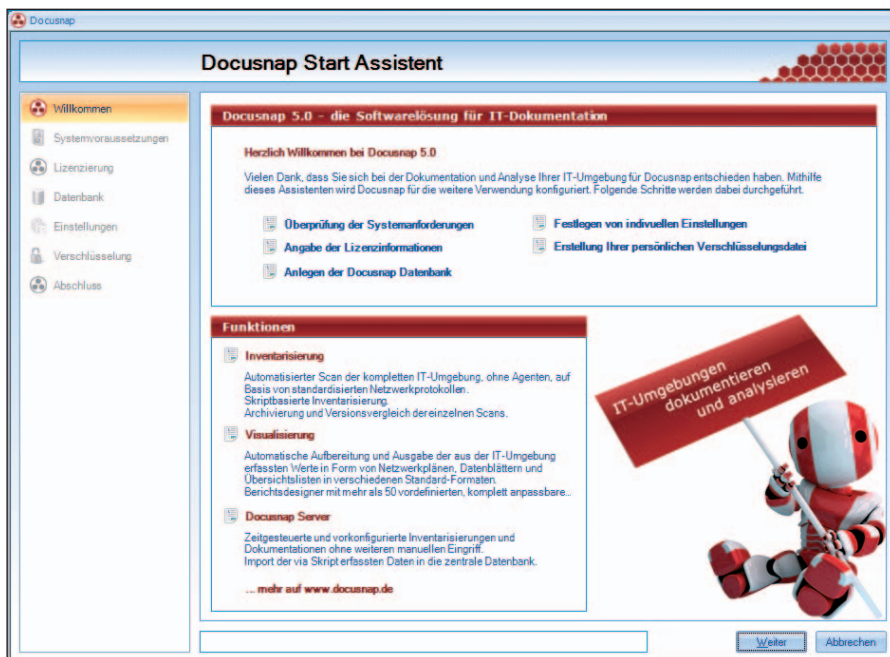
Docusnap

Docusnap Start Assistent

Willkommen
Systemvoraussetzungen
Lizenzierung
Datenbank
Einstellungen
Verschlüsselung
Abschluss

Docusnap 5.0 - die Softwarelösung für IT-Dokumentation

Herzlich Willkommen bei Docusnap 5.0

Vielen Dank, dass Sie sich bei der Dokumentation und Analyse Ihrer IT-Umgebung für Docusnap entschieden haben. Mithilfe dieses Assistenten wird Docusnap für die weitere Verwendung konfiguriert. Folgende Schritte werden dabei durchgeführt.

Überprüfung der Systemanforderungen
Angabe der Lizenzinformationen
Anlegen der Docusnap Datenbank
Festlegen von indivuellen Einstellungen
Erstellung Ihrer persönlichen Verschlüsselungsdatei

Funktionen

Inventarisierung

Automatisierter Scan der kompletten IT-Umgebung, ohne Agenten, auf Basis von standardisierten Netzwerkprotokollen.
Skriptbasierte Inventarisierung.
Archivierung und Versionsvergleich der einzelnen Scans.

Visualisierung

Automatische Aufbereitung und Ausgabe der aus der IT-Umgebung erfassten Werte in Form von Netzwerkplänen, Datenblättern und Übersichtslisten in verschiedenen Standard-Formaten.
Berichtsdesigner mit mehr als 50 vordefinierten, komplett anpassbare...

Docusnap Server

Zeitgesteuerte und vorkonfigurierte Inventarisierungen und Dokumentationen ohne weiteren manuellen Eingriff.
Import der via Skript erfassten Daten in die zentrale Datenbank.

...mehr auf www.docusnap.de

IT-Umgebungen dokumentieren und analysieren

Weiter
Abbrechen